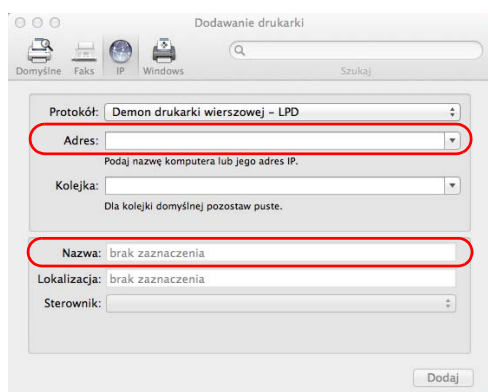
Dodawanie drukarki

Domyślne Faks IP Windows

Szukaj

Protokół: Demon drukarki wierszowej – LPD

Adres:

Podaj nazwę komputera lub jego adres IP.

Kolejka:

Dla kolejki domyślnej pozostaw puste.

Nazwa: brak zaznaczenia

Lokalizacja: brak zaznaczenia

Sterownik:

Dodaj